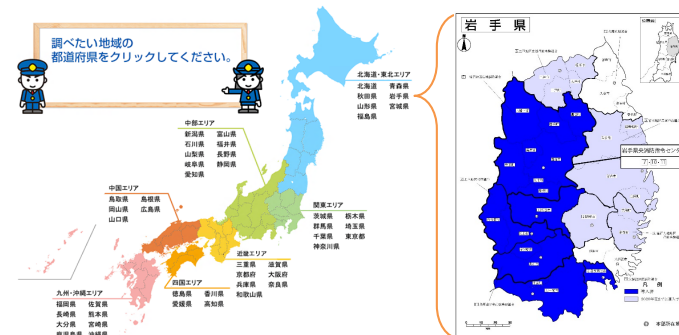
調べたい地域の
都道府県をクリックしてください。

北海道・東北エリア
北海道 青森県
秋田県 岩手県
山形県 宮城県
福島県

中部エリア
新潟県 富山県
石川県 福井県
山梨県 長野県
岐阜県 静岡県
愛知県

関東エリア
茨城県 栃木県
群馬県 埼玉県
千葉県 東京都
神奈川県

中国エリア
鳥取県 島根県
岡山県 広島県
山口県

近畿エリア
三重県 滋賀県
京都府 大阪府
兵庫県 奈良県
和歌山県

四国エリア
徳島県 香川県
愛媛県 高知県

九州・沖縄エリア
福岡県 佐賀県
長崎県 熊本県
大分県 宮崎県
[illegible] 沖縄県

岩手県

岩手県央消防指令センター
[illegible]

凡例
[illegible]
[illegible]
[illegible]